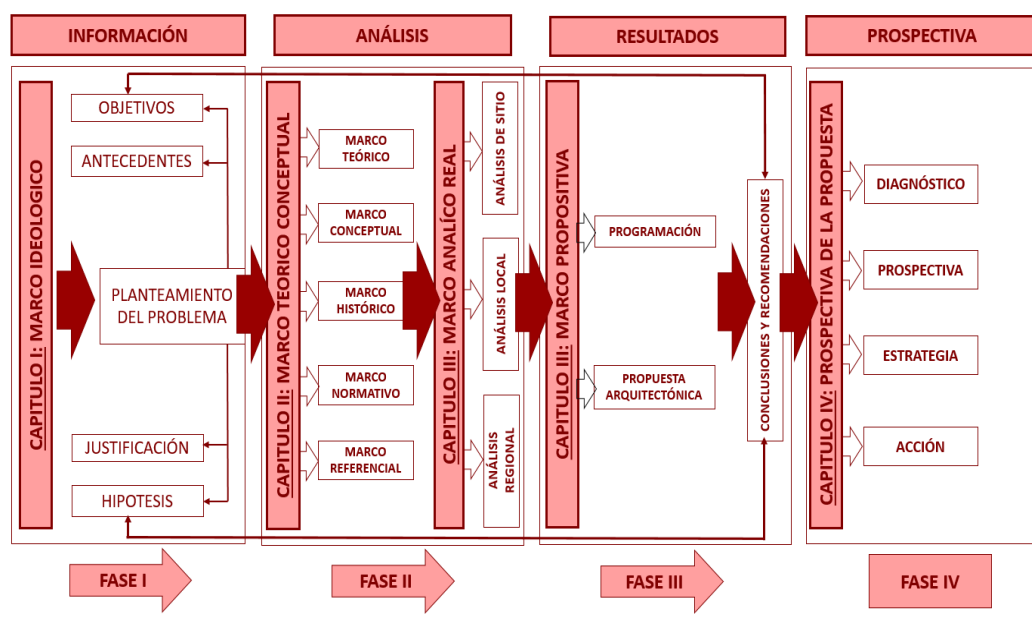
INFORMACIÓN

ANÁLISIS

RESULTADOS

PROSPECTIVA

CAPITULO I: MARCO IDEOLOGICO

OBJETIVOS

ANTECEDENTES

PLANTEAMIENTO DEL PROBLEMA

JUSTIFICACIÓN

HIPOTESIS

CAPITULO II: MARCO TEORICO CONCEPTUAL

MARCO TEÓRICO

MARCO CONCEPTUAL

MARCO HISTÓRICO

MARCO NORMATIVO

MARCO REFERENCIAL

CAPITULO III: MARCO ANALÍCO REAL

ANÁLISIS DE SITIO

ANÁLISIS LOCAL

ANÁLISIS REGIONAL

CAPITULO III: MARCO PROPOSITIVA

PROGRAMACIÓN

PROPUESTA ARQUITECTÓNICA

CONCLUSIONES Y RECOMENDACIONES

CAPITULO IV: PROSPECTIVA DE LA PROPUESTA

DIAGNÓSTICO

PROSPECTIVA

ESTRATEGIA

ACCIÓN

FASE I

FASE II

FASE III

FASE IV